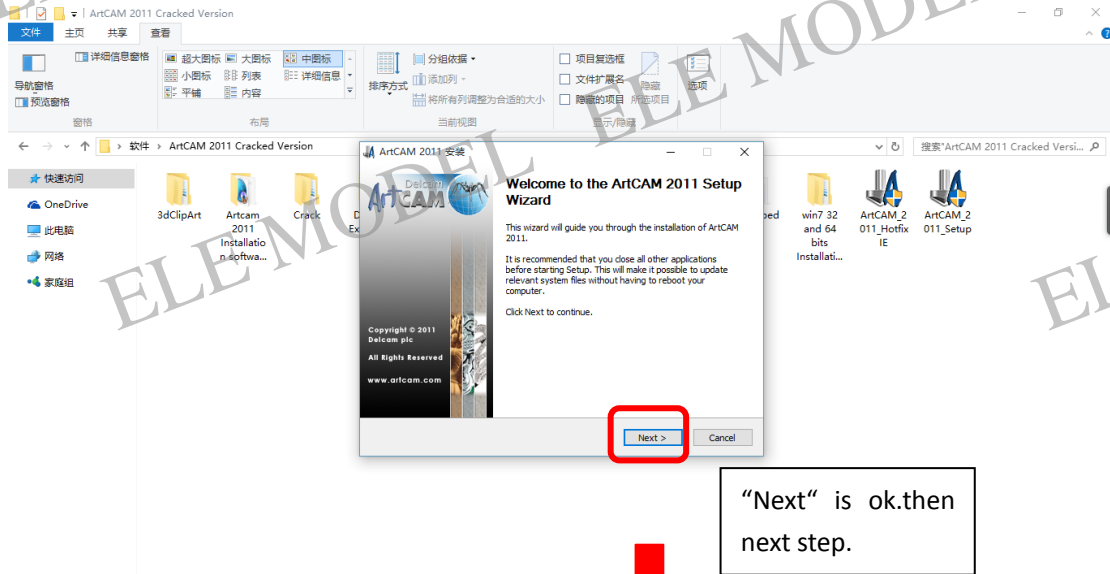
ArtCAM 2011 Cracked Version

文件 主页 共享 查看

导航窗格 预览窗格 详细信息窗格 超大图标 大图标 中图标 小图标 列表 详细信息 平铺 内容 排序方式 分组依据 添加列 将所有列调整为合适的大小 项目复选框 文件扩展名 隐藏的项目 隐藏 所选项目 选项

窗格 布局 当前视图 显示/隐藏

软件 > ArtCAM 2011 Cracked Version

搜索"ArtCAM 2011 Cracked Versi...

快速访问
OneDrive
此电脑
网络
家庭组

3dClipArt
Artcam 2011 Installation softwa...
Crack
D Ex
ped
win7 32 and 64 bits Installati...
ArtCAM_2011_Hotfix IE
ArtCAM_2011_Setup

ArtCAM 2011 安装

Delcam ArtCAM

Welcome to the ArtCAM 2011 Setup Wizard

This wizard will guide you through the installation of ArtCAM 2011.

It is recommended that you close all other applications before starting Setup. This will make it possible to update relevant system files without having to reboot your computer.

Click Next to continue.

Copyright © 2011 Delcam plc
All Rights Reserved
www.artcam.com

Next >
Cancel

ELE MODEL
ELEMODEL
EL

“Next“ is ok.then next step.